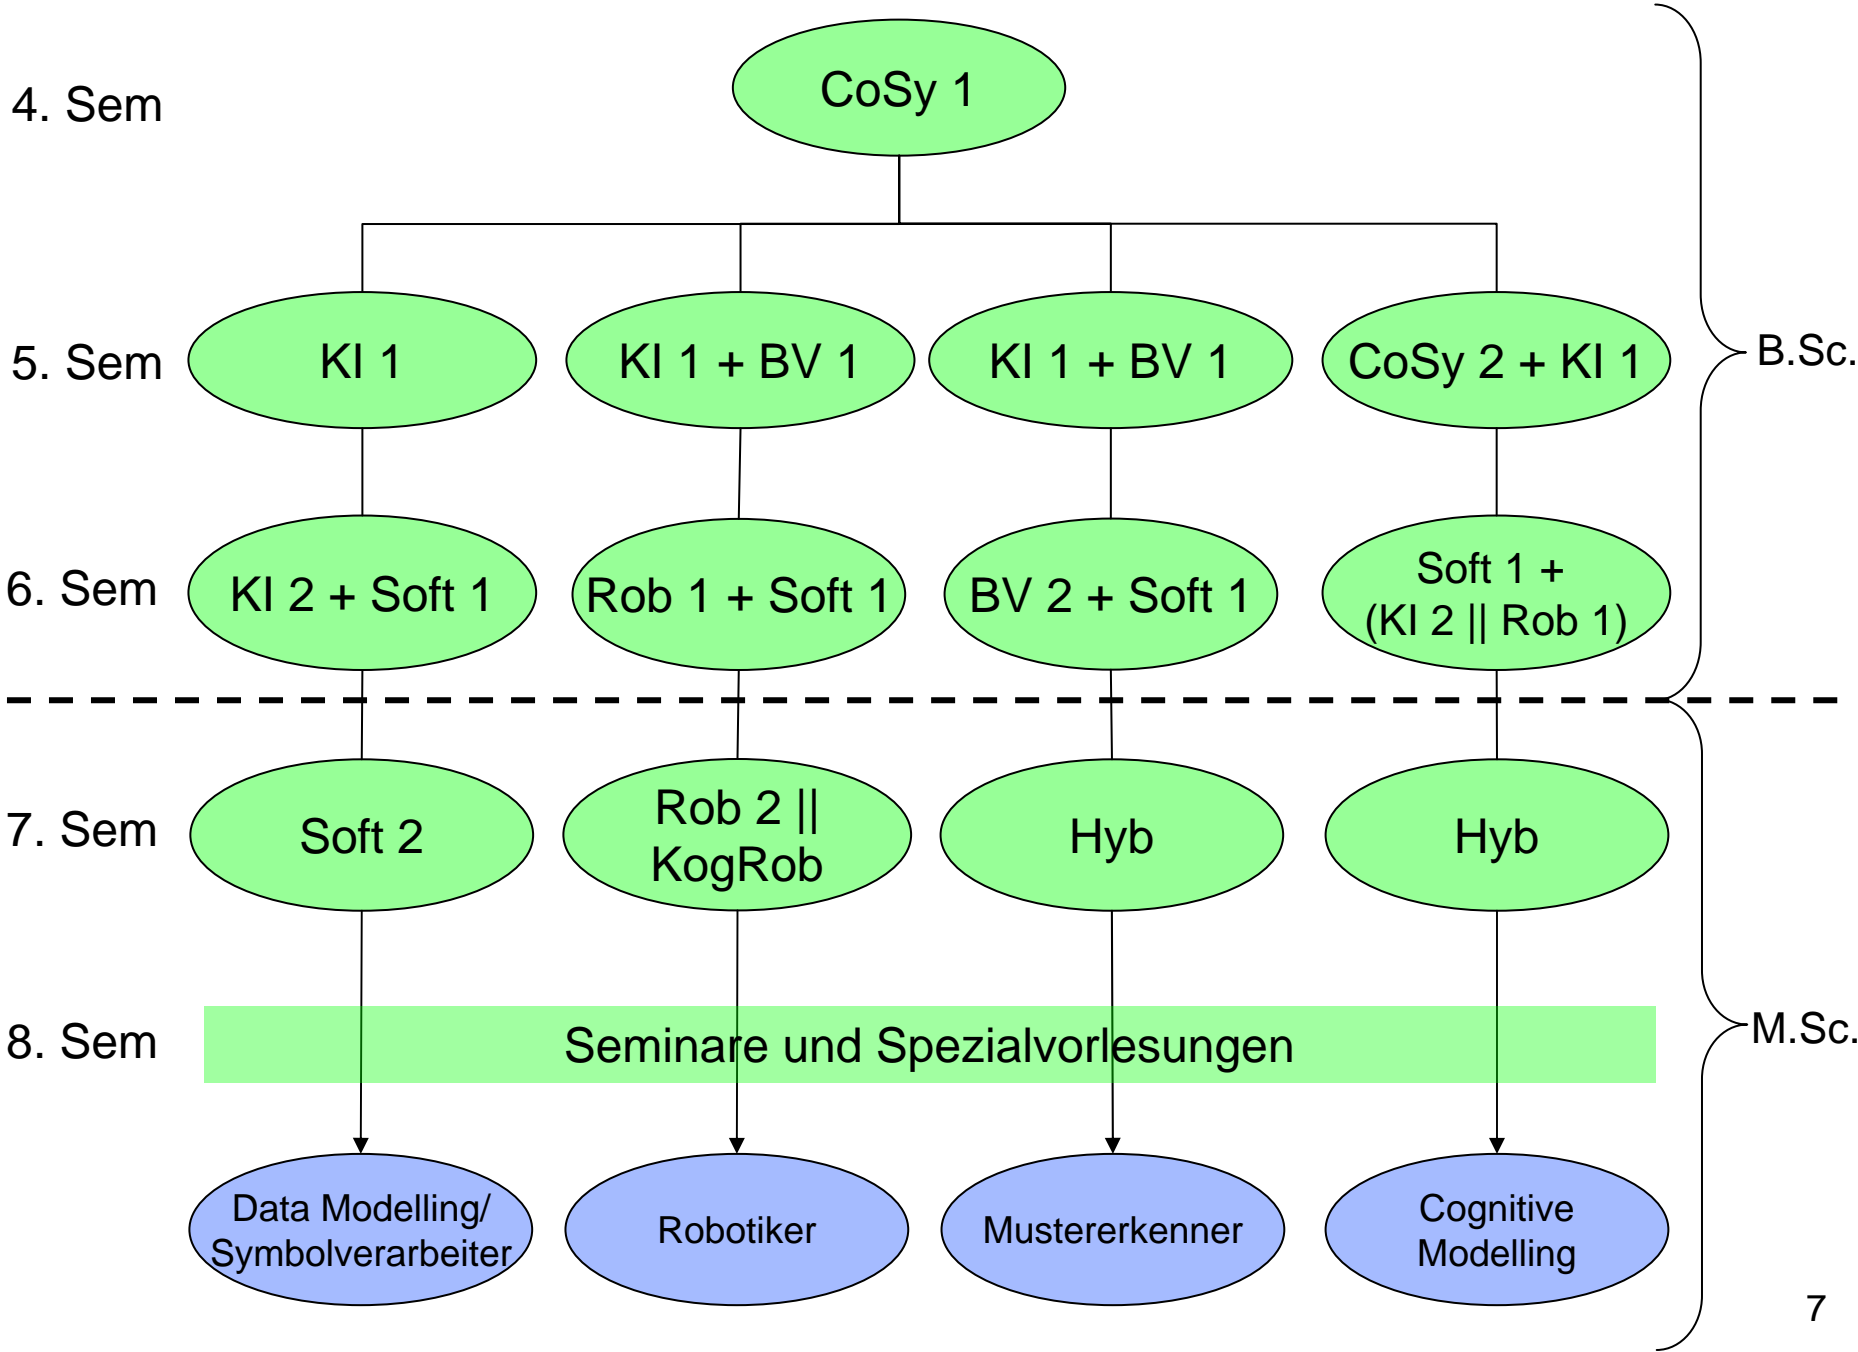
4. Sem

CoSy 1

5. Sem

KI 1

KI 1 + BV 1

KI 1 + BV 1

CoSy 2 + KI 1

B.Sc.

6. Sem

KI 2 + Soft 1

Rob 1 + Soft 1

BV 2 + Soft 1

Soft 1 + (KI 2 || Rob 1)

7. Sem

Soft 2

Rob 2 || KogRob

Hyb

Hyb

8. Sem

Seminare und Spezialvorlesungen

M.Sc.

Data Modelling/ Symbolverarbeiter

Robotiker

Mustererkenner

Cognitive Modelling

7